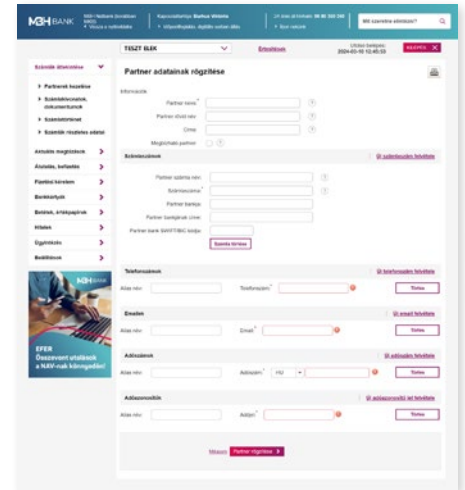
MBH BANK

Mit szeretne elintézni?

TESZT ELEK

Értesítések

KILÉPÉS

Számlák áttekintése

Partnerek kezelése

Számlakivonatok, dokumentumok

Számlatörténet

Számlák részletes adatai

Aktuális megbízások

Átutalás, befizetés

Fizetési könyvem

Bankkártyák

Betétek, értékpapírok

Hitelek

Ügyintézés

Beállítások

MBH BANK

EFER
Összevont utalások a NAV-nak könnyedén!

Partner adatainak rögzítése

Információk

Partner neve*

Partner rövid név

Címe

Megbízható partner

Számlaszámok

Új számlaszám felvétele

Partner számla név

Számlaszáma*

Partner bankja

Partner bankjának címe

Partner bank SWIFT/BIC kódja

Számla törlése

Telefonszámok

Új telefonszám felvétele

Alias név

Telefonszám*

Törlés

Emailek

Új email felvétele

Alias név

Email*

Törlés

Adószámok

Új adószám felvétele

Alias név

Adószám*

HU

Törlés

Adóazonosítók

Új adóazonosító jel felvétele

Alias név

Adóaz.*

Törlés

Mégsem

Partner rögzítése